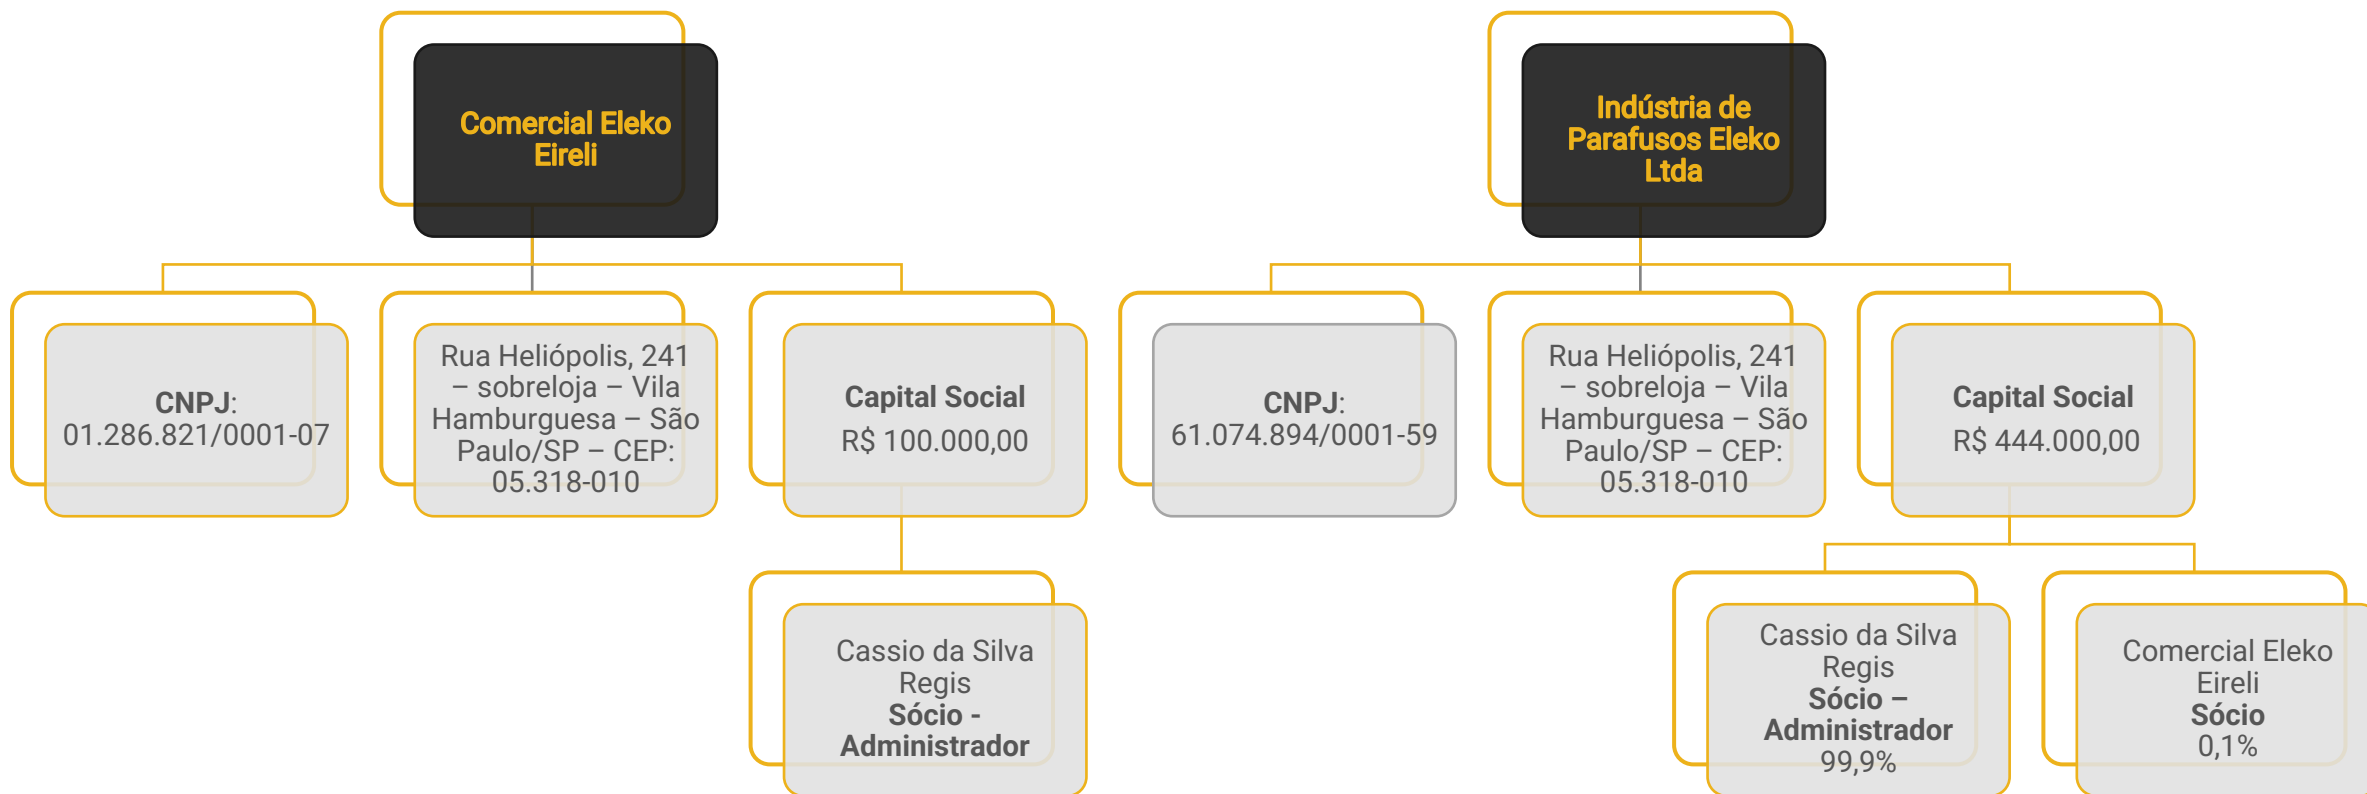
Comercial Eleko Eireli

CNPJ: 01.286.821/0001-07

Rua Heliópolis, 241 – sobreloja – Vila Hamburguesa – São Paulo/SP – CEP: 05.318-010

Capital Social
R$ 100.000,00

Cassio da Silva Regis
Sócio - Administrador

Indústria de Parafusos Eleko Ltda

CNPJ: 61.074.894/0001-59

Rua Heliópolis, 241 – sobreloja – Vila Hamburguesa – São Paulo/SP – CEP: 05.318-010

Capital Social
R$ 444.000,00

Cassio da Silva Regis
Sócio – Administrador
99,9%

Comercial Eleko Eireli
Sócio
0,1%